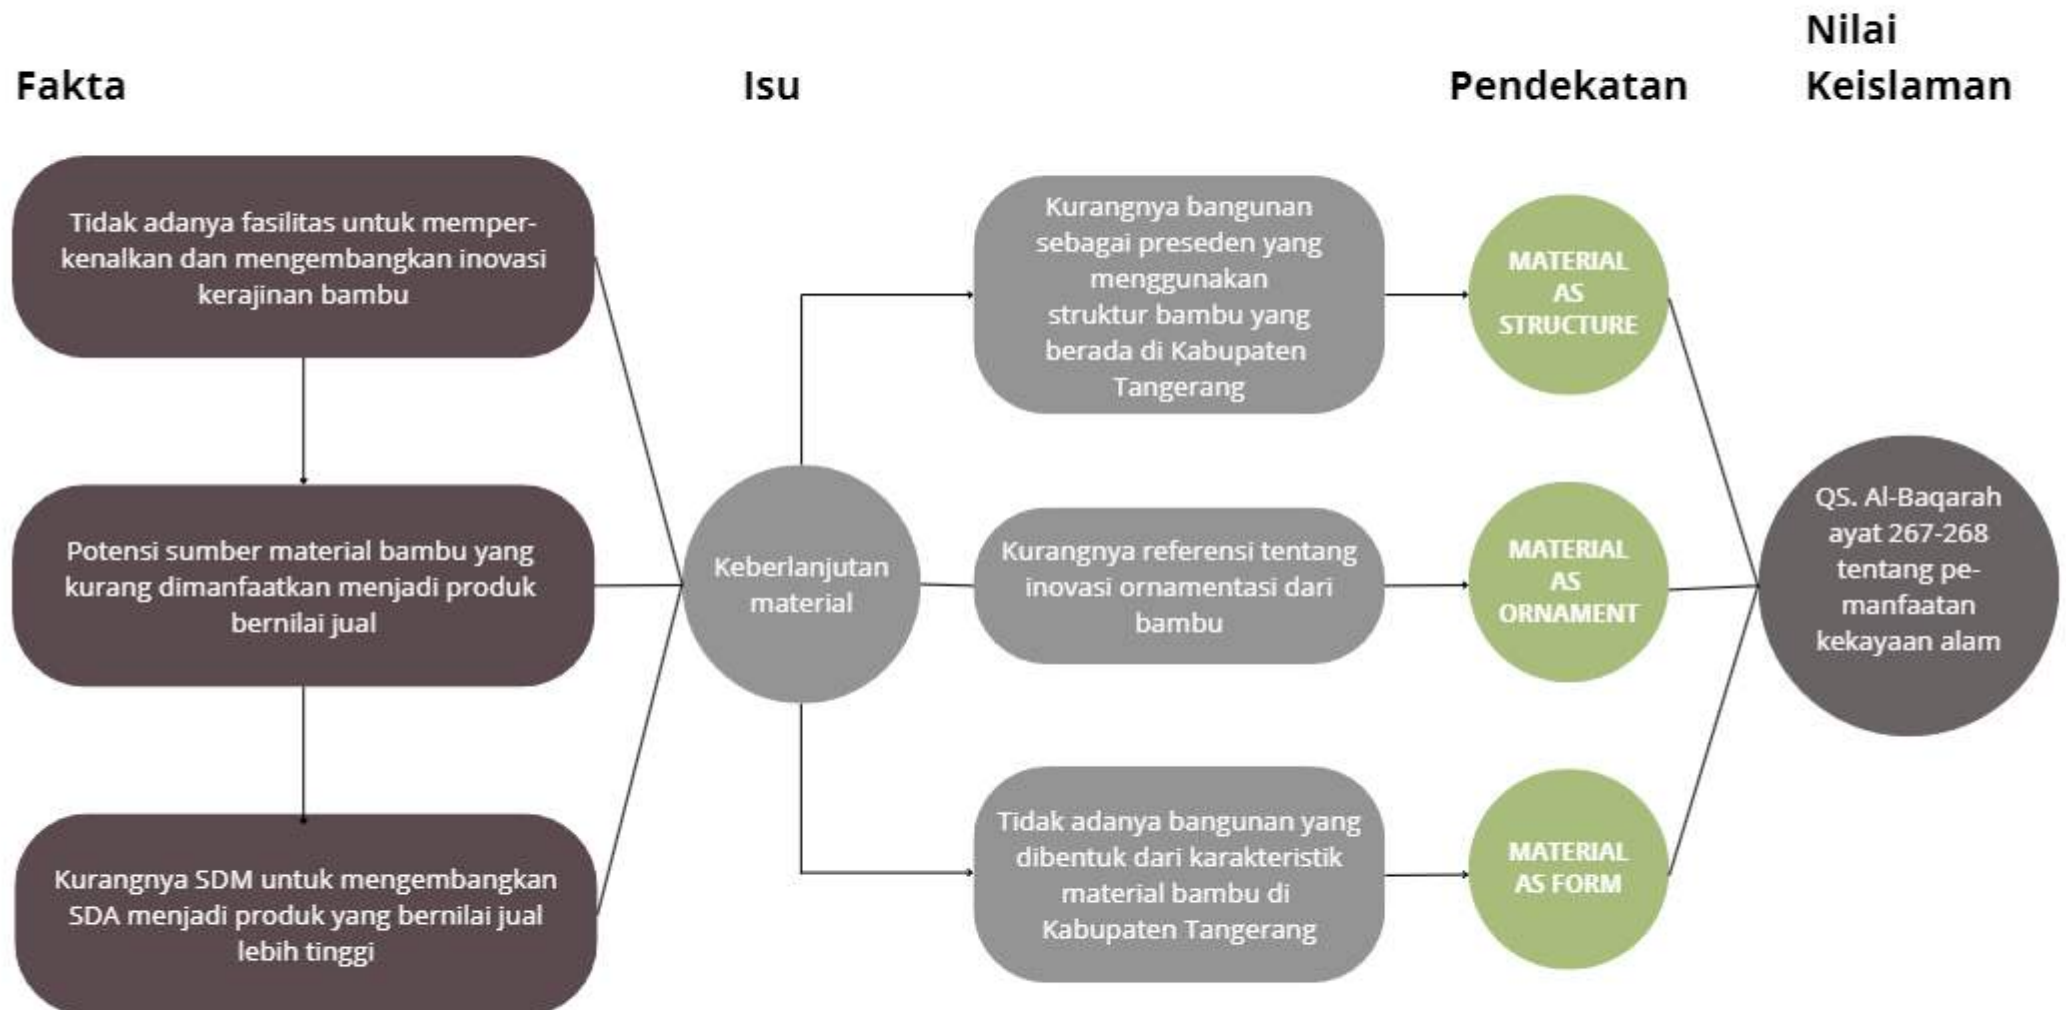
Fakta

Isu

Pendekatan

Nilai Keislaman

Tidak adanya fasilitas untuk memperkenalkan dan mengembangkan inovasi kerajinan bambu

Potensi sumber material bambu yang kurang dimanfaatkan menjadi produk bernilai jual

Kurangnya SDM untuk mengembangkan SDA menjadi produk yang bernilai jual lebih tinggi

Keberlanjutan material

Kurangnya bangunan sebagai preseden yang menggunakan struktur bambu yang berada di Kabupaten Tangerang

Kurangnya referensi tentang inovasi ornamentasi dari bambu

Tidak adanya bangunan yang dibentuk dari karakteristik material bambu di Kabupaten Tangerang

MATERIAL AS STRUCTURE

MATERIAL AS ORNAMENT

MATERIAL AS FORM

QS. Al-Baqarah ayat 267-268 tentang pemanfaatan kekayaan alam